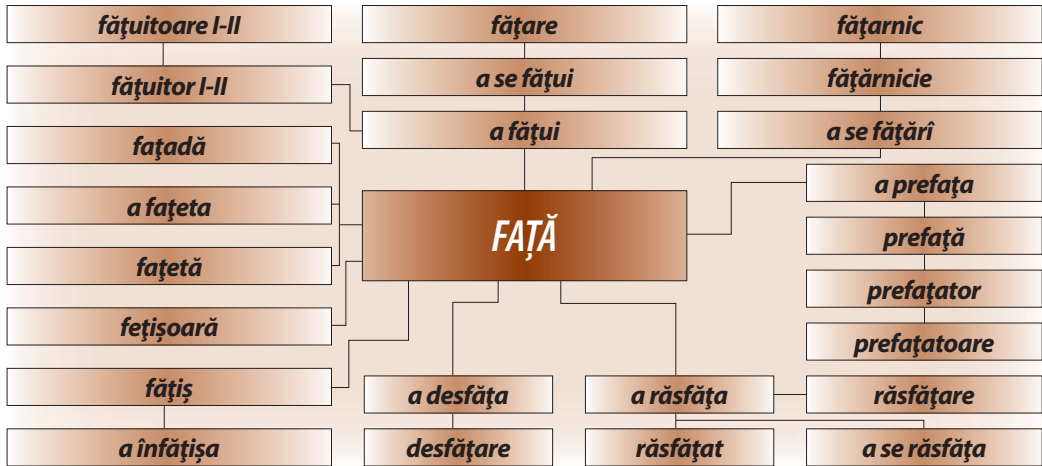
făţuitoare I-II

făţuitor I-II

faţadă

a faţeta

faţetă

feţişoară

făţiş

a înfăţişa

făţare

a se făţui

a făţui

FAŢĂ

a desfăţa

desfăţare

a răsfăţa

răsfăţat

făţarnic

făţărnicie

a se făţărî

a prefaţa

prefaţă

prefaţator

prefaţatoare

răsfăţare

a se răsfăţa